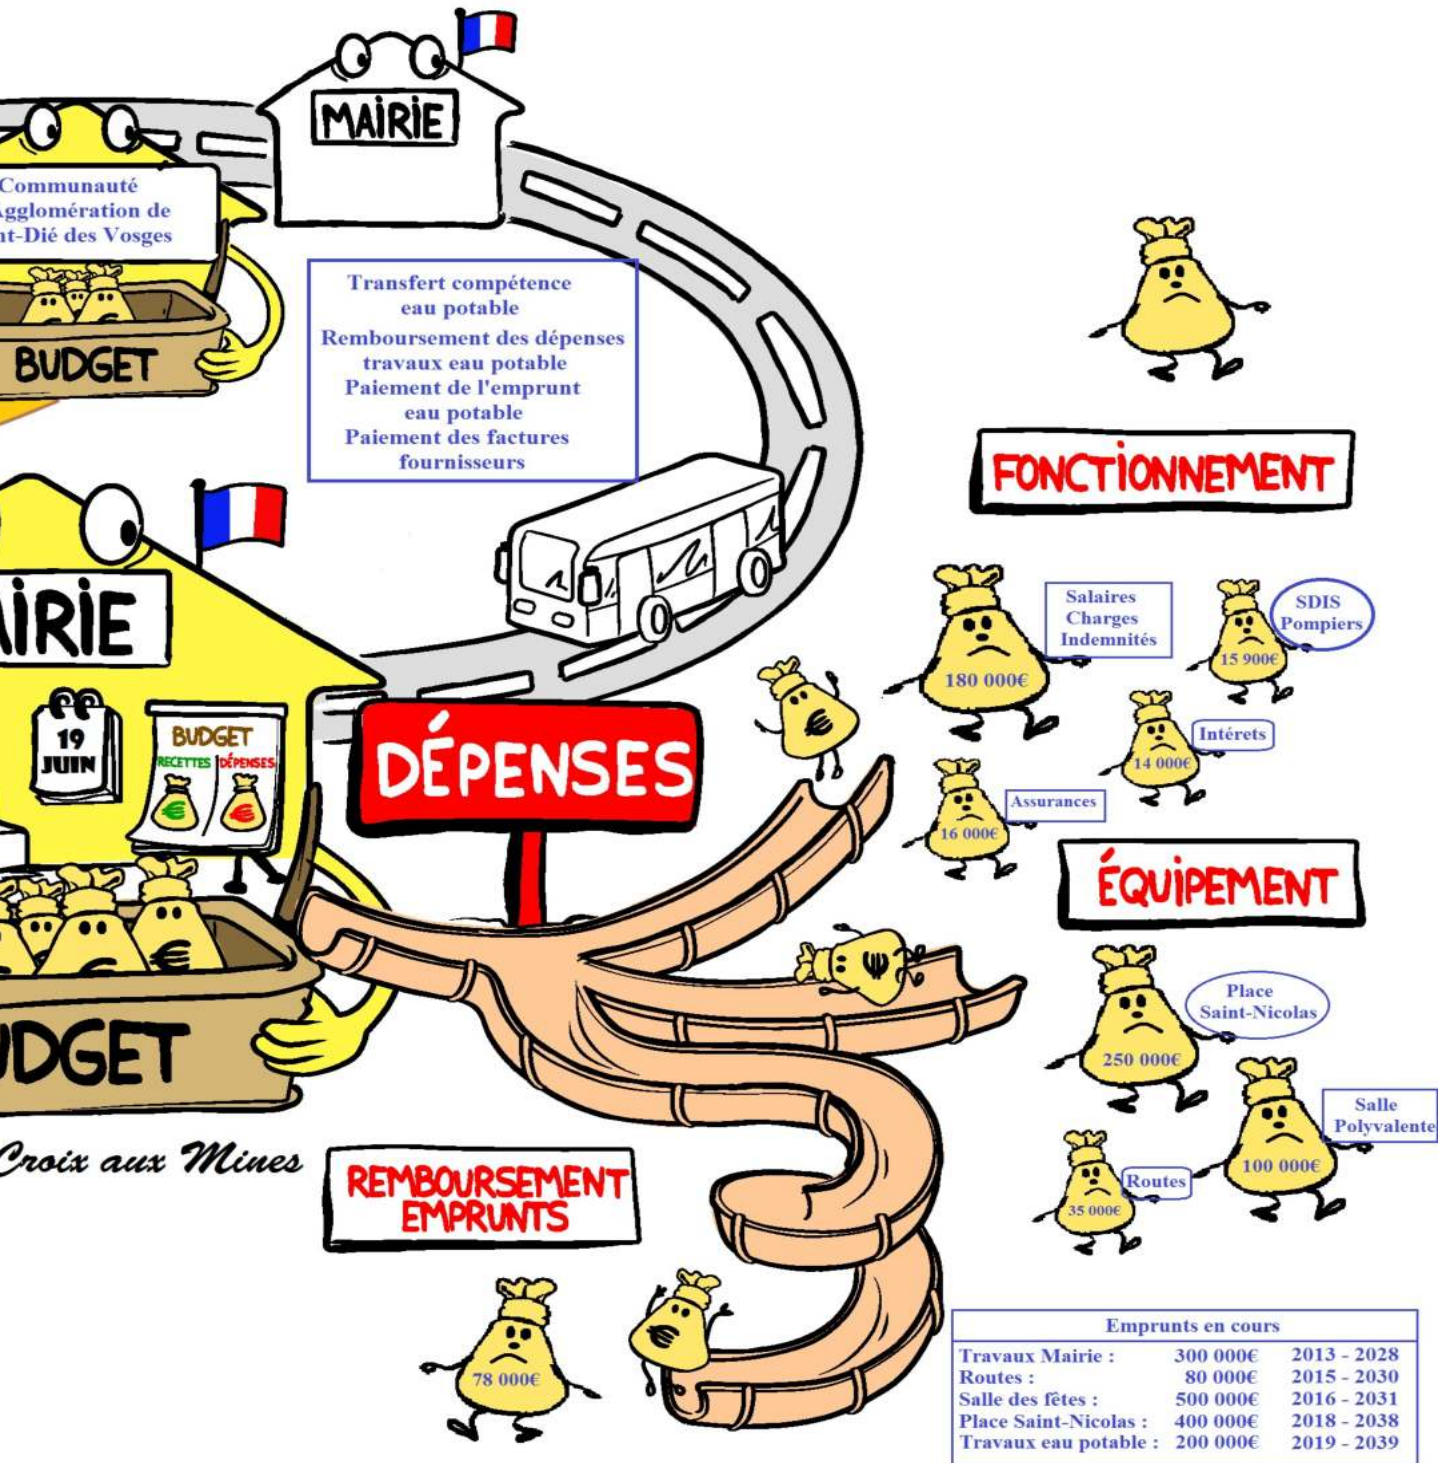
MAIRIE

Communauté
Agglomération de
nt-Dié des Vosges

BUDGET

Transfert compétence eau potable
Remboursement des dépenses travaux eau potable
Paiement de l'emprunt eau potable
Paiement des factures fournisseurs

FONCTIONNEMENT

AIRIE

19 JUIN

BUDGET
RECETTES DÉPENSES

DÉPENSES

Salaires
Charges
Indemnités
180 000€

SDIS
Pompiers
15 900€

Intérets
14 000€

Assurances
16 000€

ÉQUIPEMENT

DGET

Croix aux Mines

Place
Saint-Nicolas
250 000€

Salle
Polyvalente
100 000€

Routes
35 000€

REMBOURSEMENT
EMPRUNTS

78 000€

| Emprunts en cours | | |
|---|---|---|
| Travaux Mairie : | 300 000€ | 2013 - 2028 |
| Routes : | 80 000€ | 2015 - 2030 |
| Salle des fêtes : | 500 000€ | 2016 - 2031 |
| Place Saint-Nicolas : | 400 000€ | 2018 - 2038 |
| Travaux eau potable : | 200 000€ | 2019 - 2039 |